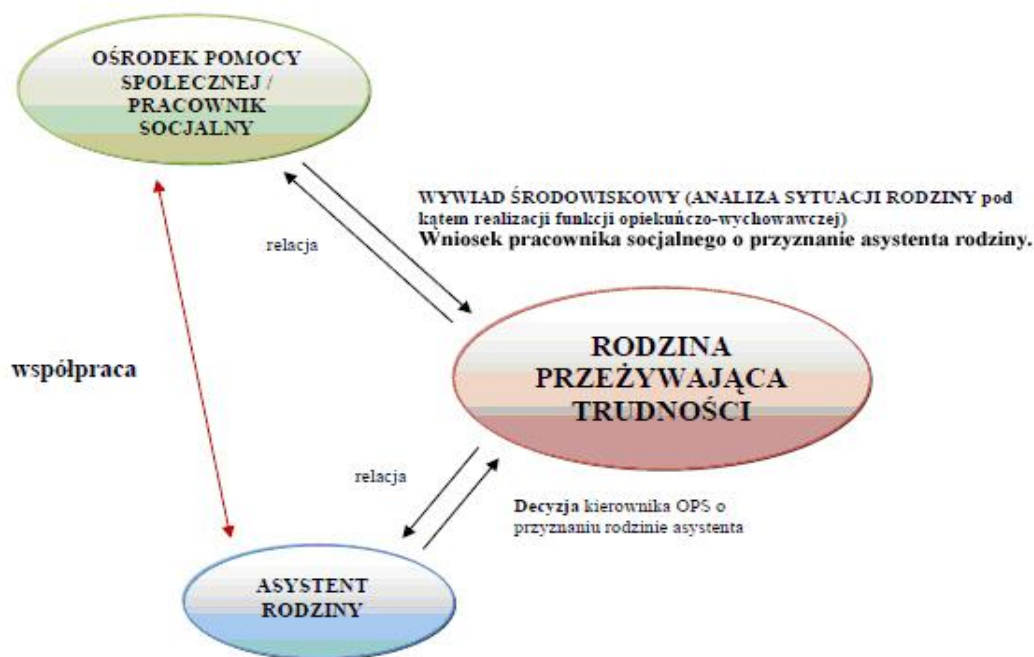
OŚRODEK POMOCY SPOLECZNEJ / PRACOWNIK SOCJALNY

WYWIAD ŚRODOWISKOWY (ANALIZA SYTUACJI RODZINY pod kątem realizacji funkcji opiekuńczo-wychowawczej)
Wniosek pracownika socjalnego o przyznanie asystenta rodziny.

relacja

współpraca

RODZINA PRZEŻYWAJĄCA TRUDNOŚCI

relacja

Decyzja kierownika OPS o przyznaniu rodzinie asystenta

ASYSTENT RODZINY